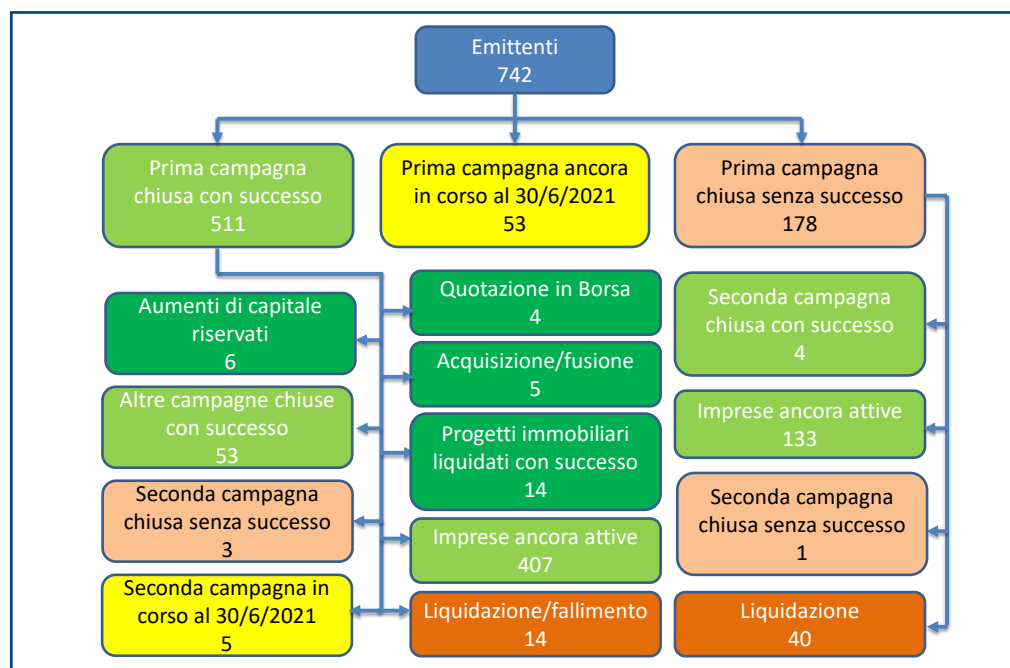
Emittenti
742

Prima campagna chiusa con successo
511

Prima campagna ancora in corso al 30/6/2021
53

Prima campagna chiusa senza successo
178

Aumenti di capitale riservati
6

Altre campagne chiuse con successo
53

Seconda campagna chiusa senza successo
3

Seconda campagna in corso al 30/6/2021
5

Quotazione in Borsa
4

Acquisizione/fusione
5

Progetti immobiliari liquidati con successo
14

Imprese ancora attive
407

Liquidazione/fallimento
14

Seconda campagna chiusa con successo
4

Imprese ancora attive
133

Seconda campagna chiusa senza successo
1

Liquidazione
40